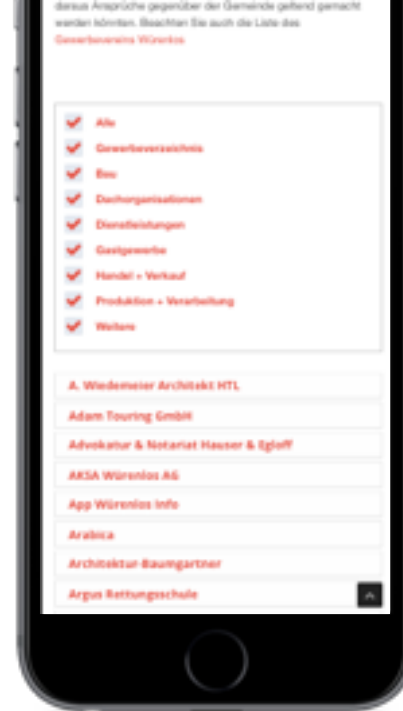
daraus Ansprüche gegenüber der Gemeinde geltend gemacht werden könnten. Beachten Sie auch die Liste des Gewerbevereins Würenlos

Alle
Gewerbeverzeichnis
Bau
Dachorganisationen
Dienstleistungen
Gastgewerbe
Handel + Verkauf
Produktion + Verarbeitung
Weitere

A. Wiedemeier Architekt HTL
Adam Touring GmbH
Advokatur & Notariat Hauser & Egloff
AKSA Würenlos AG
App Würenlos Info
Arabica
Architektur Baumgartner
Argus Rettungsschule